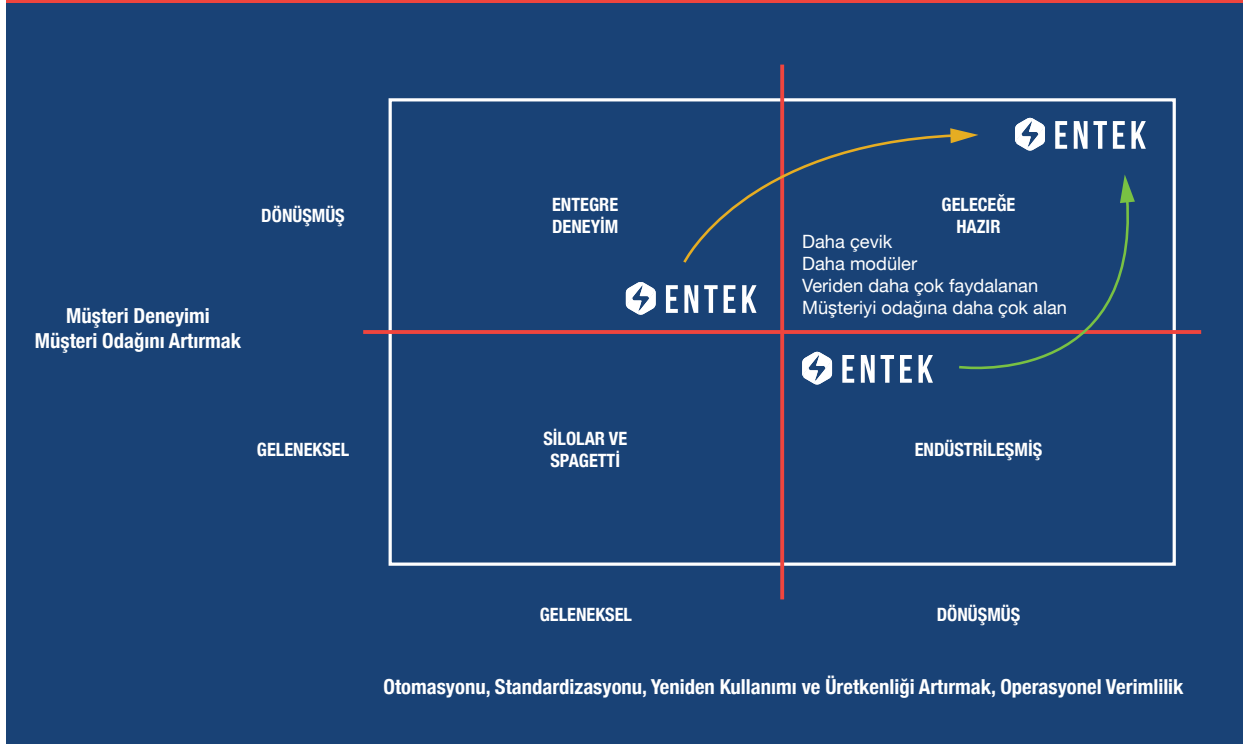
ENTEK

DÖNÜŞMÜŞ

ENTEGRE DENEYİM

GELECEĞE HAZIR

Daha çevik
Daha modüler
Veriden daha çok faydalanan
Müşteriyi odağına daha çok alan

ENTEK

Müşteri Deneyimi
Müşteri Odağını Artırmak

ENTEK

GELENEKSEL

SİLOLAR VE SPAGETTİ

ENDÜSTRİLEŞMİŞ

GELENEKSEL

DÖNÜŞMÜŞ

Otomasyonu, Standardizasyonu, Yeniden Kullanımı ve Üretkenliği Artırmak, Operasyonel Verimlilik